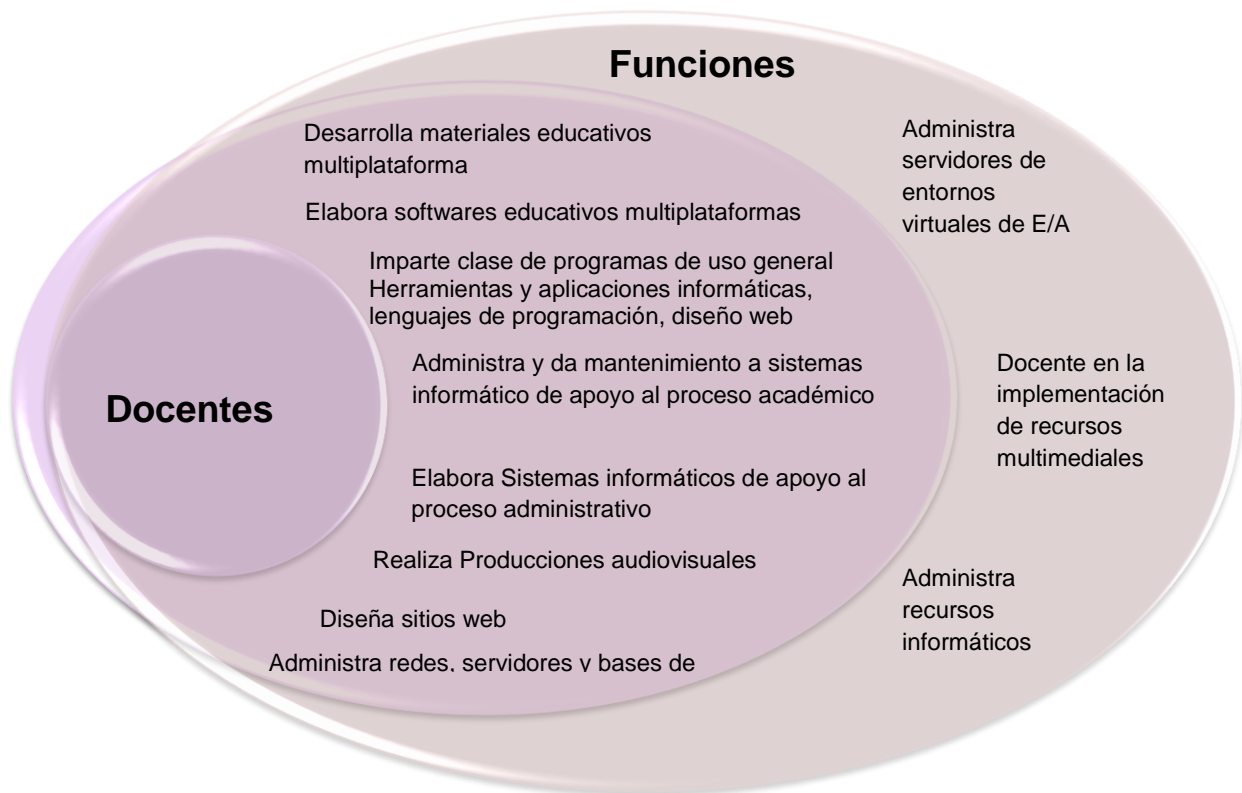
Funciones

Desarrolla materiales educativos multiplataforma

Elabora softwares educativos multiplataformas

Imparte clase de programas de uso general Herramientas y aplicaciones informáticas, lenguajes de programación, diseño web

Administra y da mantenimiento a sistemas informático de apoyo al proceso académico

Elabora Sistemas informáticos de apoyo al proceso administrativo

Realiza Producciones audiovisuales

Diseña sitios web

Administra redes, servidores y bases de

Docentes

Administra servidores de entornos virtuales de E/A

Docente en la implementación de recursos multimediales

Administra recursos informáticos